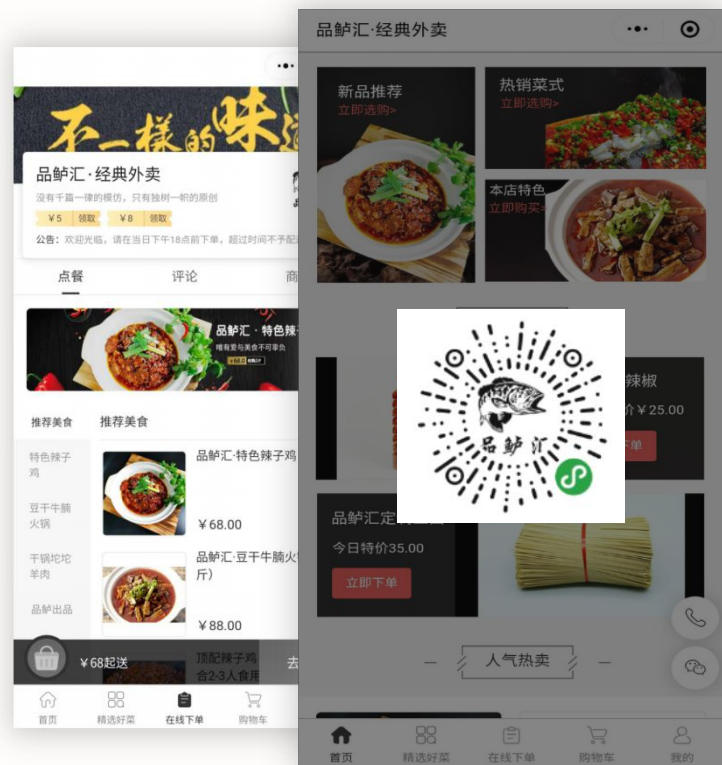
不一樣的味

品鲈汇·经典外卖

没有千篇一律的模仿，只有独树一帜的原创

¥5 领取 ¥8 领取

公告：欢迎光临，请在当日下午18点前下单，超过时间不予配

点餐 评论 商

品鲈汇·特色辣

推荐美食 推荐美食

特色辣子鸡

豆干牛腩火锅

干锅坨坨羊肉

品鲈出品

品鲈汇·特色辣子鸡

¥68.00

品鲈汇·豆干牛腩火锅斤)

¥88.00

¥68起送

顶配辣子鸡 合2-3人食用

去

首页 精选好菜 在线下单 购物车

品鲈汇·经典外卖

新品推荐
立即选购>

热销菜式
立即选购>

本店特色
立即购买>

辣椒
价¥25.00
单

品鲈汇

品鲈汇定

今日特价35.00

立即下单

人气热卖

首页 精选好菜 在线下单 购物车 我的